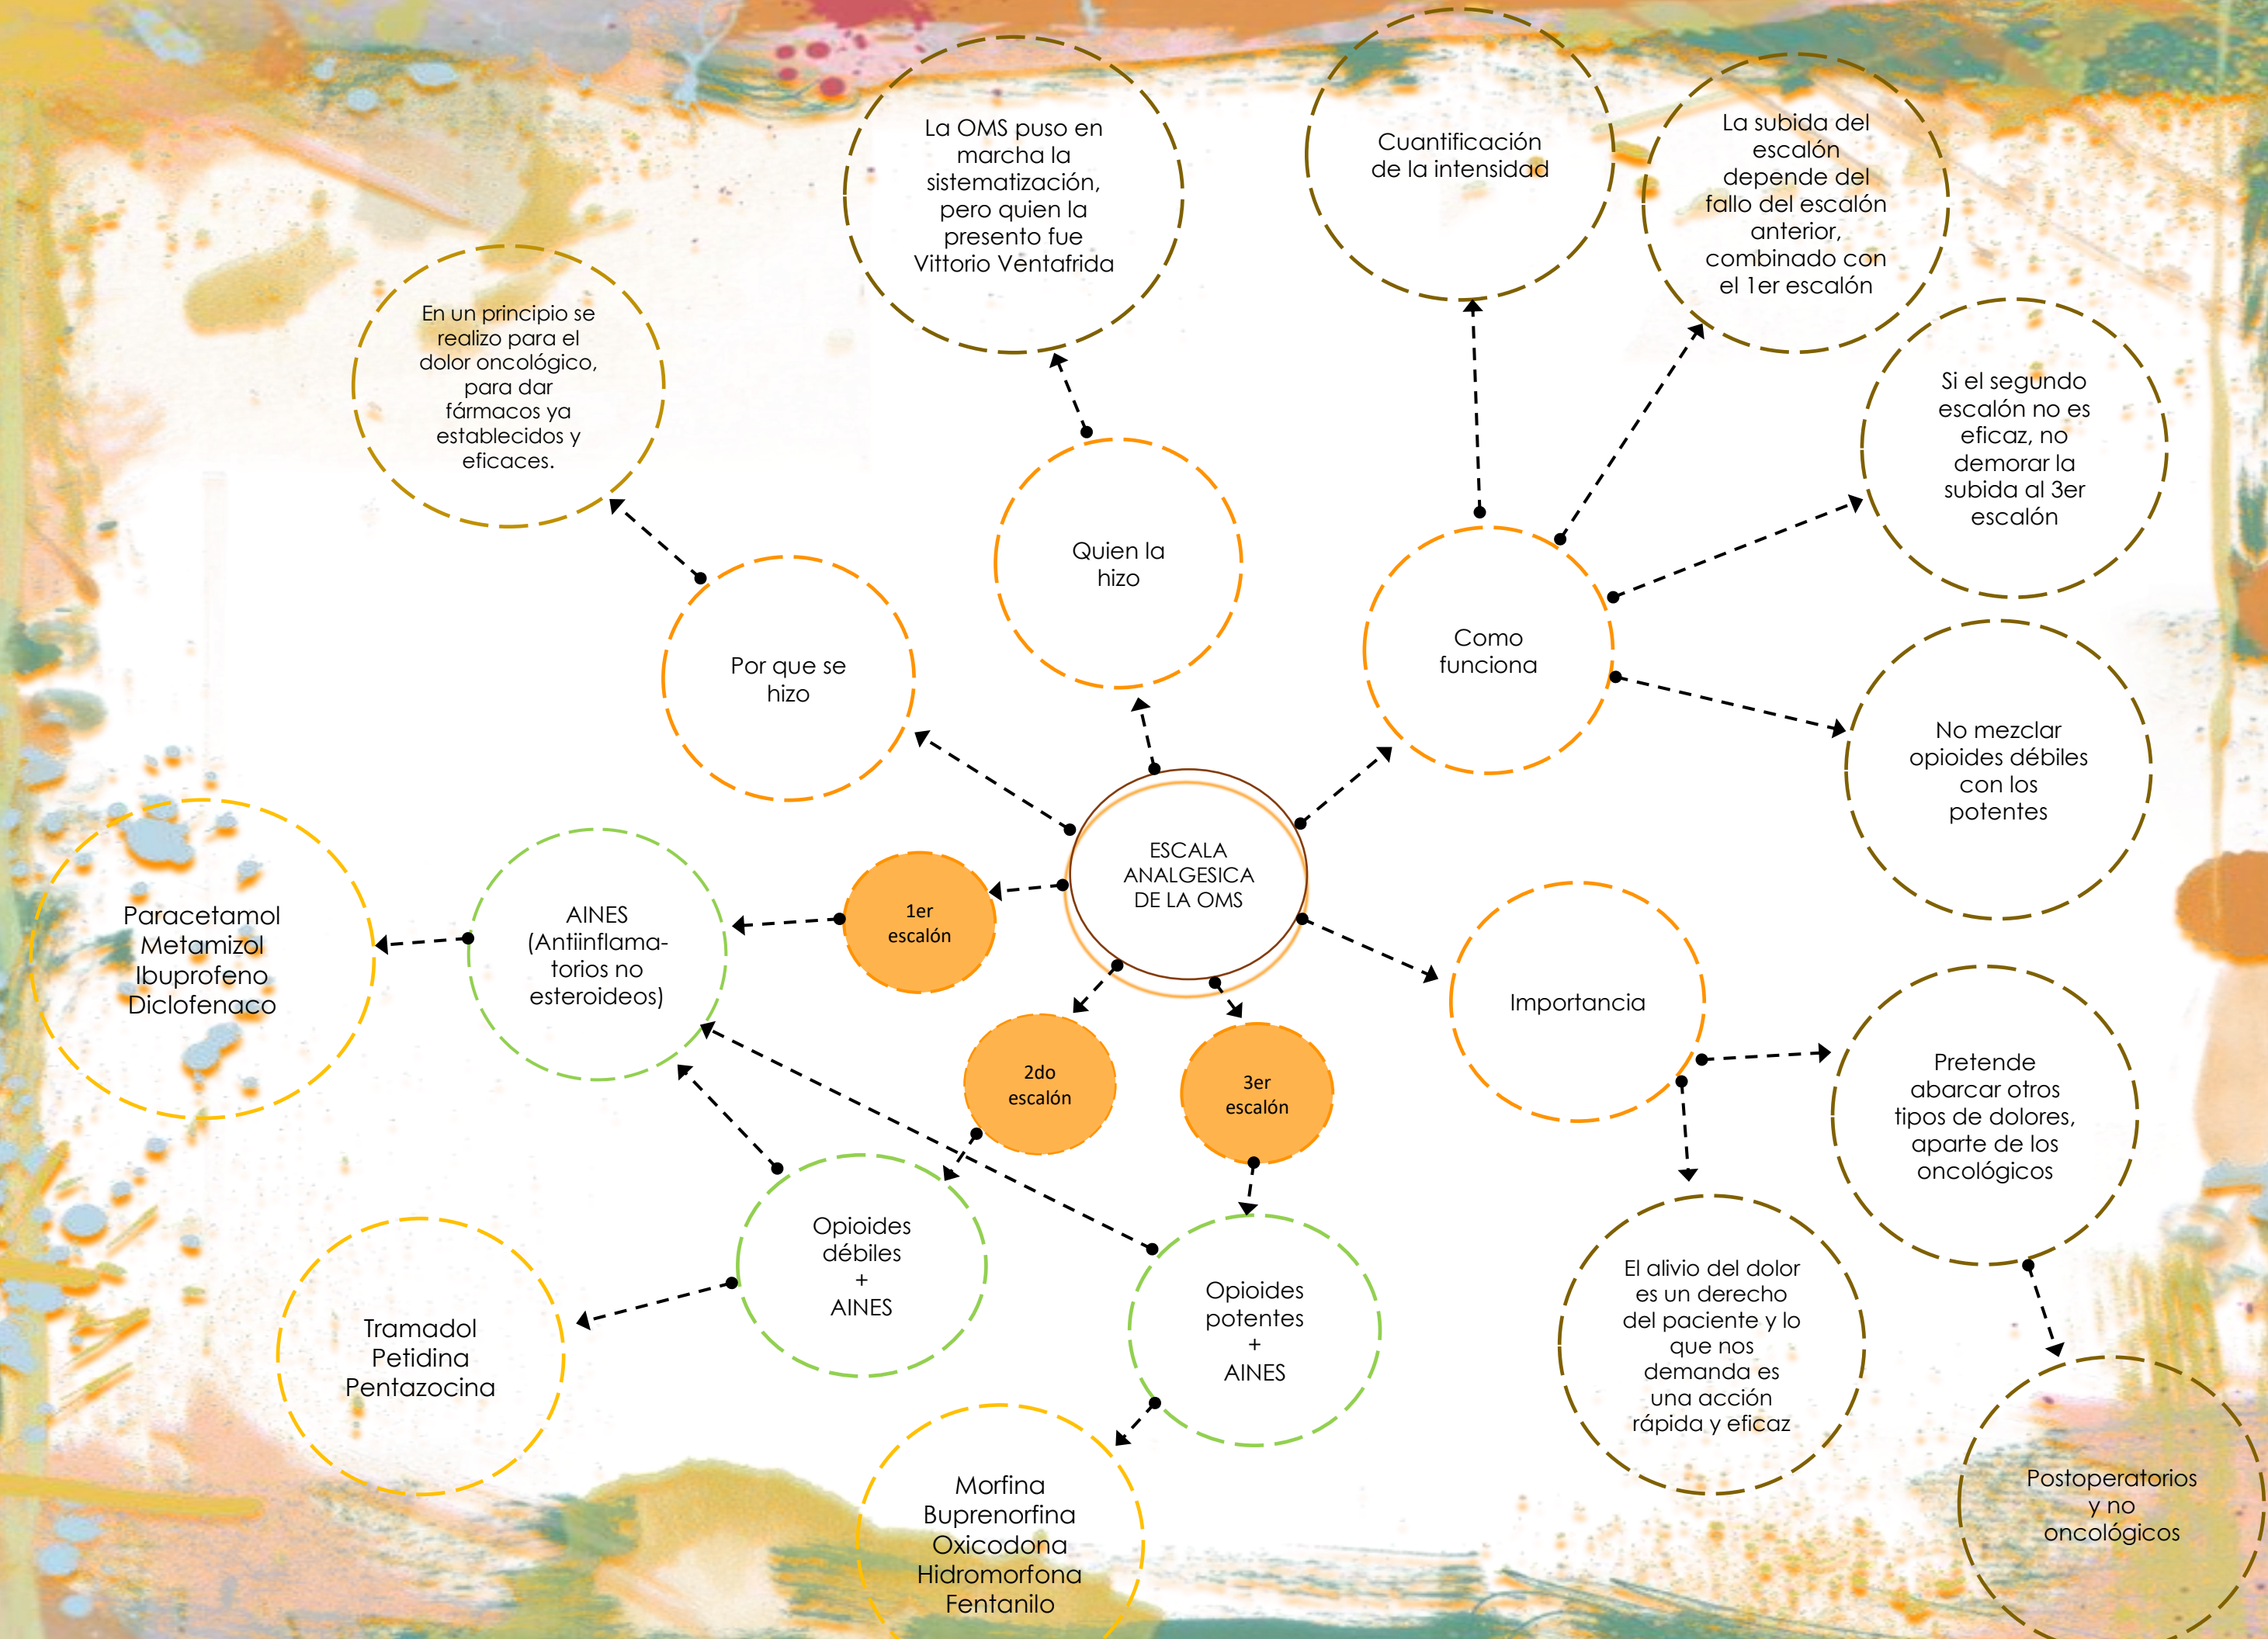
ESCALA ANALGESICA DE LA OMS

Por que se hizo

En un principio se realizo para el dolor oncológico, para dar fármacos ya establecidos y eficaces.

Quien la hizo

La OMS puso en marcha la sistematización, pero quien la presento fue Vittorio Ventafrida

Como funciona

Cuantificación de la intensidad

La subida del escalón depende del fallo del escalón anterior, combinado con el 1er escalón

Si el segundo escalón no es eficaz, no demorar la subida al 3er escalón

No mezclar opioides débiles con los potentes

Importancia

Pretende abarcar otros tipos de dolores, aparte de los oncológicos

Postoperatorios y no oncológicos

El alivio del dolor es un derecho del paciente y lo que nos demanda es una acción rápida y eficaz

1er escalón

AINES (Antiinflamatorios no esteroideos)

Paracetamol Metamizol Ibuprofeno Diclofenaco

2do escalón

Opioides débiles + AINES

Tramadol Petidina Pentazocina

3er escalón

Opioides potentes + AINES

Morfina Buprenorfina Oxicodona Hidromorfona Fentanilo